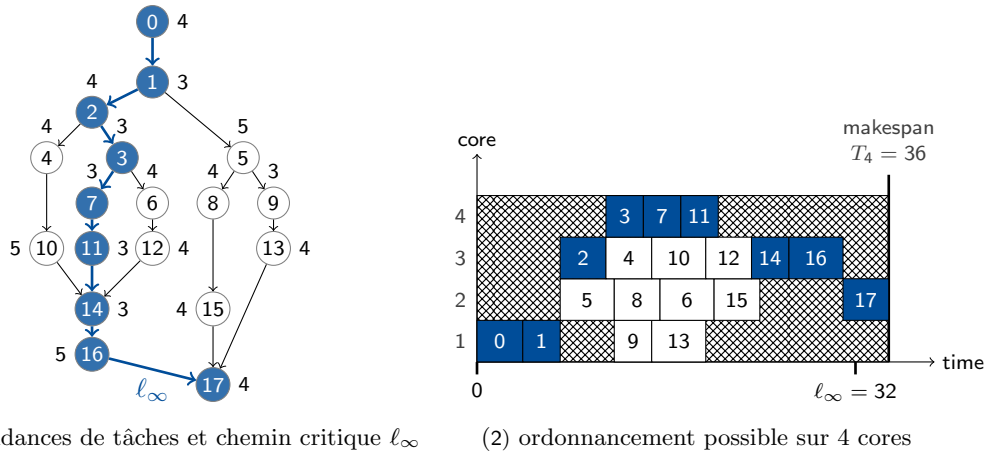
0 4
1 3
4 2
4 3 5
4 3 5
3 4 4 3
7 6 8 9
5 10 11 3 12 4 13 4
14 3
4 15
5 16
$\ell_\infty$
17 4

dances de tâches et chemin critique $\ell_\infty$

core
makespan
$T_4 = 36$
4 3 7 11
3 2 4 10 12 14 16
2 5 8 6 15 17
1 0 1 9 13
time
0
$\ell_\infty = 32$

(2) ordonnancement possible sur 4 cores